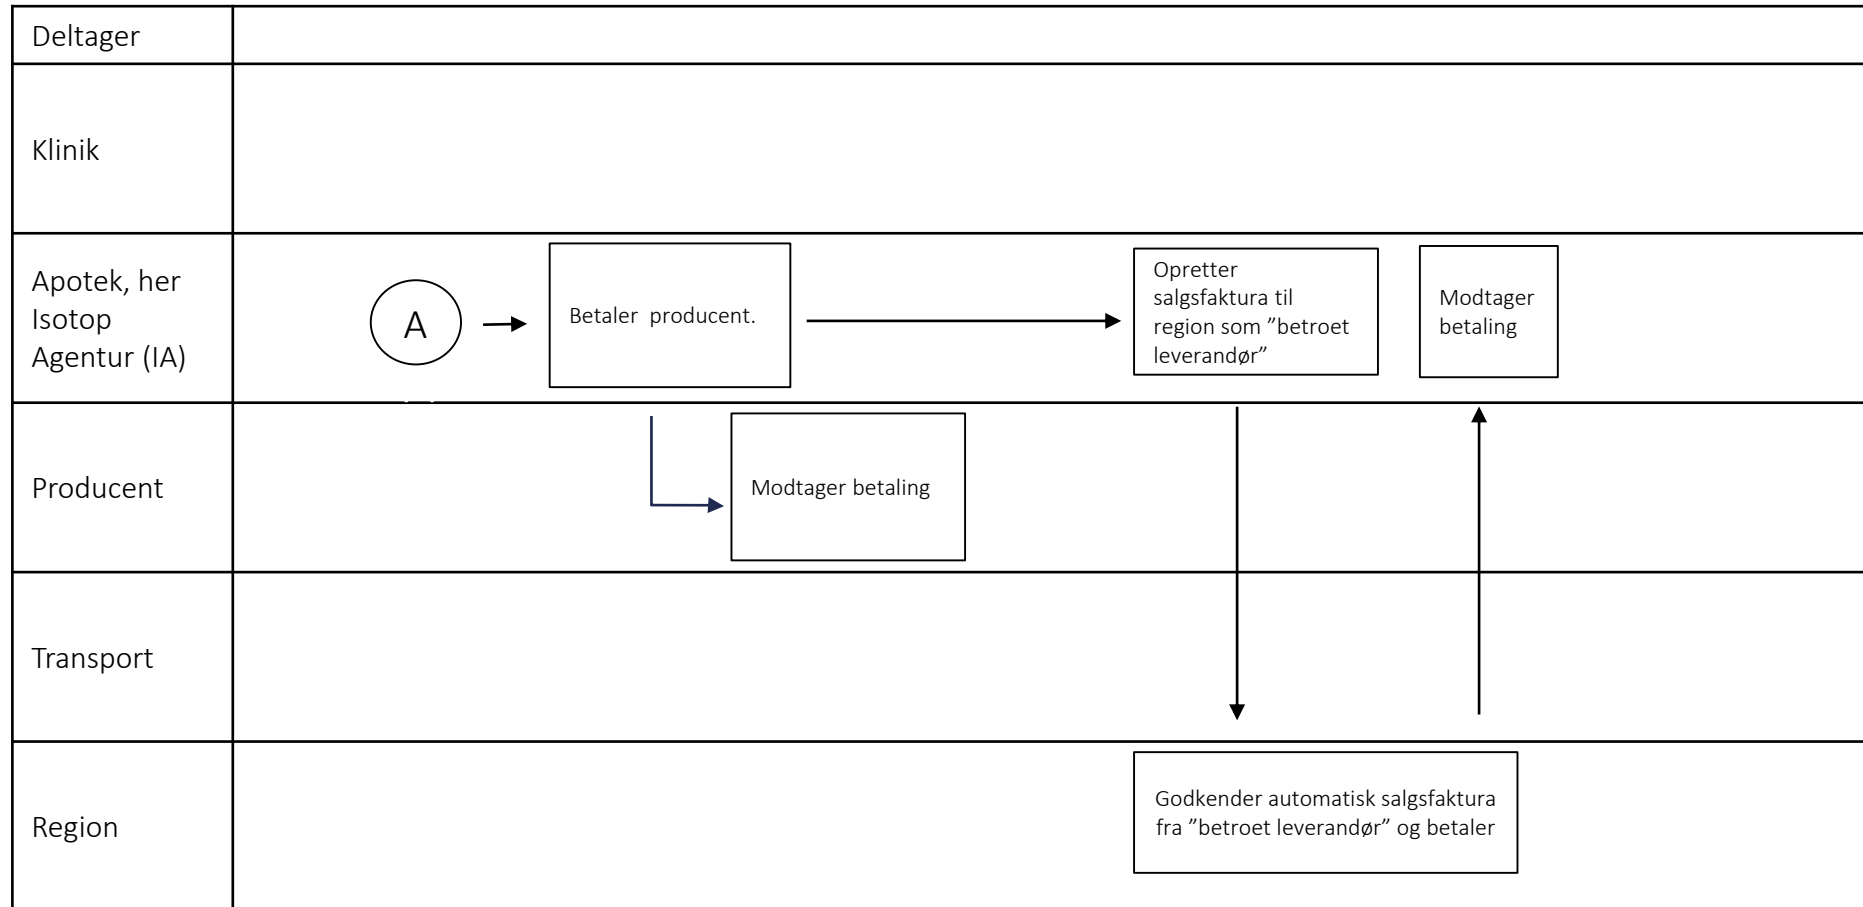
Deltager

Klinik

Apotek, her Isotop Agentur (IA)

A

Betaler producent.

Opretter salgsfaktura til region som ”betroet leverandør”

Modtager betaling

Producent

Modtager betaling

Transport

Region

Godkender automatisk salgsfaktura fra ”betroet leverandør” og betaler